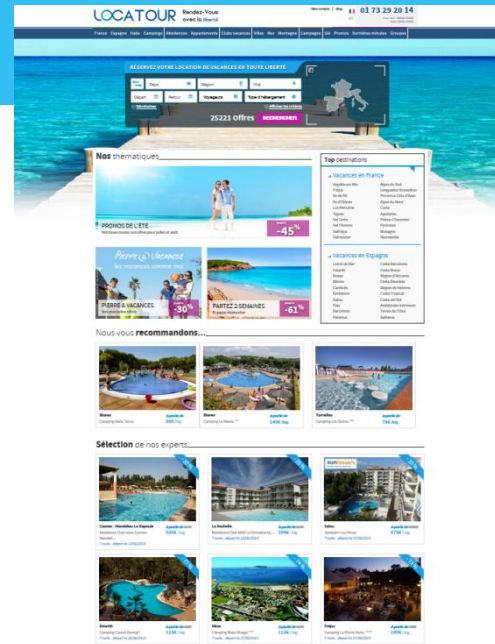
LOCATOUR Rendez-Vous avec la liberté

01 73 29 20 14

France Espagne Italie Camping Résidences Appartements Clubs vacances Villas Mer Montagne Campagne Ski Promos Dernières minutes Groupes

RÉSERVEZ VOTRE LOCATION DE VACANCES EN TOUTE LIBERTÉ

Pays Région Ville

Départ Retour Voyageurs Type d'hébergement

25221 Offres RECHERCHER

Nos thématiques

PROMOS DE L'ÉTÉ

-45%

Pierre & Vacances

PIERRE & VACANCES

-30%

PARTEZ 2 SEMAINES

-61%

Top destinations

Vacances en France

Vacances en Espagne

Nous vous recommandons...

Sélection de nos experts

Cannes - Mandelieu La Napoule

La Rochelle

Sainte-Maxime

Fréjus